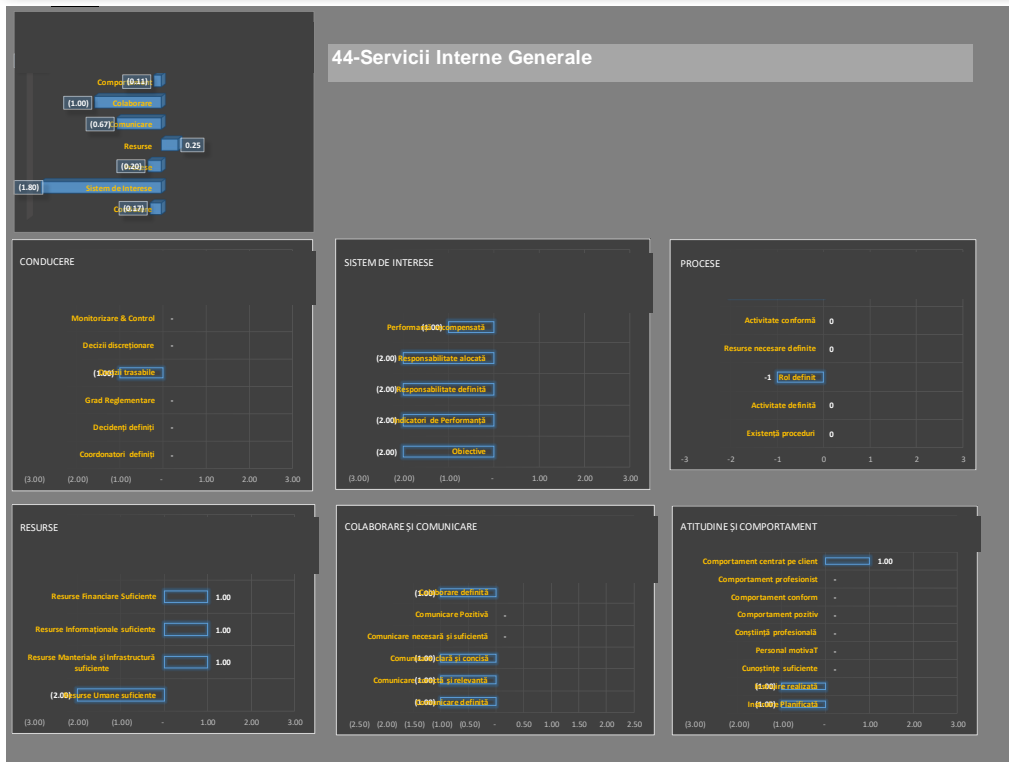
44-Servicii Interne Generale

Compor (0.11)
(1.00) Colaborare
(0.67) Comunicare
Resurse 0.25
(0.20)
(1.80) Sistem de interese
(0.17)

CONDUCERE

Monitorizare & Control -
Decizii discreționare -
(1.00) trasabile
Grad Reglementare -
Decidenți definiți -
Coordonatori definiți -
(3.00) (2.00) (1.00) - 1.00 2.00 3.00

SISTEM DE INTERESE

Performa (1.00) compensată
(2.00) Responsabilitate alocată
(2.00) Responsabilitate definită
(2.00) Indicatori de Performanță
(2.00) Obiective
(3.00) (2.00) (1.00) - 1.00 2.00 3.00

PROCESE

Activitate conformă 0
Resurse necesare definite 0
-1 Rol definit
Activitate definită 0
Existență proceduri 0
-3 -2 -1 0 1 2 3

RESURSE

Resurse Financiare Suficiente 1.00
Resurse Informaționale suficiente 1.00
Resurse Manteriale și Infrastructură suficiente 1.00
(2.00) Resurse Umane suficiente
(3.00) (2.00) (1.00) - 1.00 2.00 3.00

COLABORARE ȘI COMUNICARE

(1.00) borare definită
Comunicare Pozitivă -
Comunicare necesară și suficientă -
Comun (1.00) clară și concisă
Comunicare (1.00) tă și relevantă
(1.00) nicare definită
(2.50) (2.00) (1.50) (1.00) (0.50) - 0.50 1.00 1.50 2.00 2.50

ATITUDINE ȘI COMPORTAMENT

Comportament centrat pe client 1.00
Comportament profesionist -
Comportament conform -
Comportament pozitiv -
Conștiință profesională -
Personal motivaT -
Cunoștințe suficiente -
(1.00) realizată
In (1.00) Planificată
(3.00) (2.00) (1.00) - 1.00 2.00 3.00